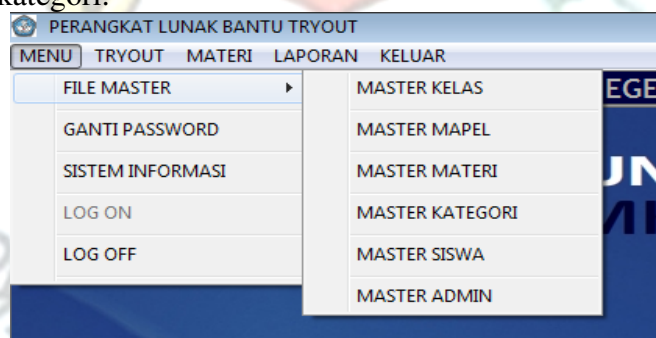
kategori.

PERANGKAT LUNAK BANTU TRYOUT

MENU TRYOUT MATERI LAPORAN KELUAR

FILE MASTER
GANTI PASSWORD
SISTEM INFORMASI
LOG ON
LOG OFF

MASTER KELAS
MASTER MAPEL
MASTER MATERI
MASTER KATEGORI
MASTER SISWA
MASTER ADMIN

EGE
UN
MI